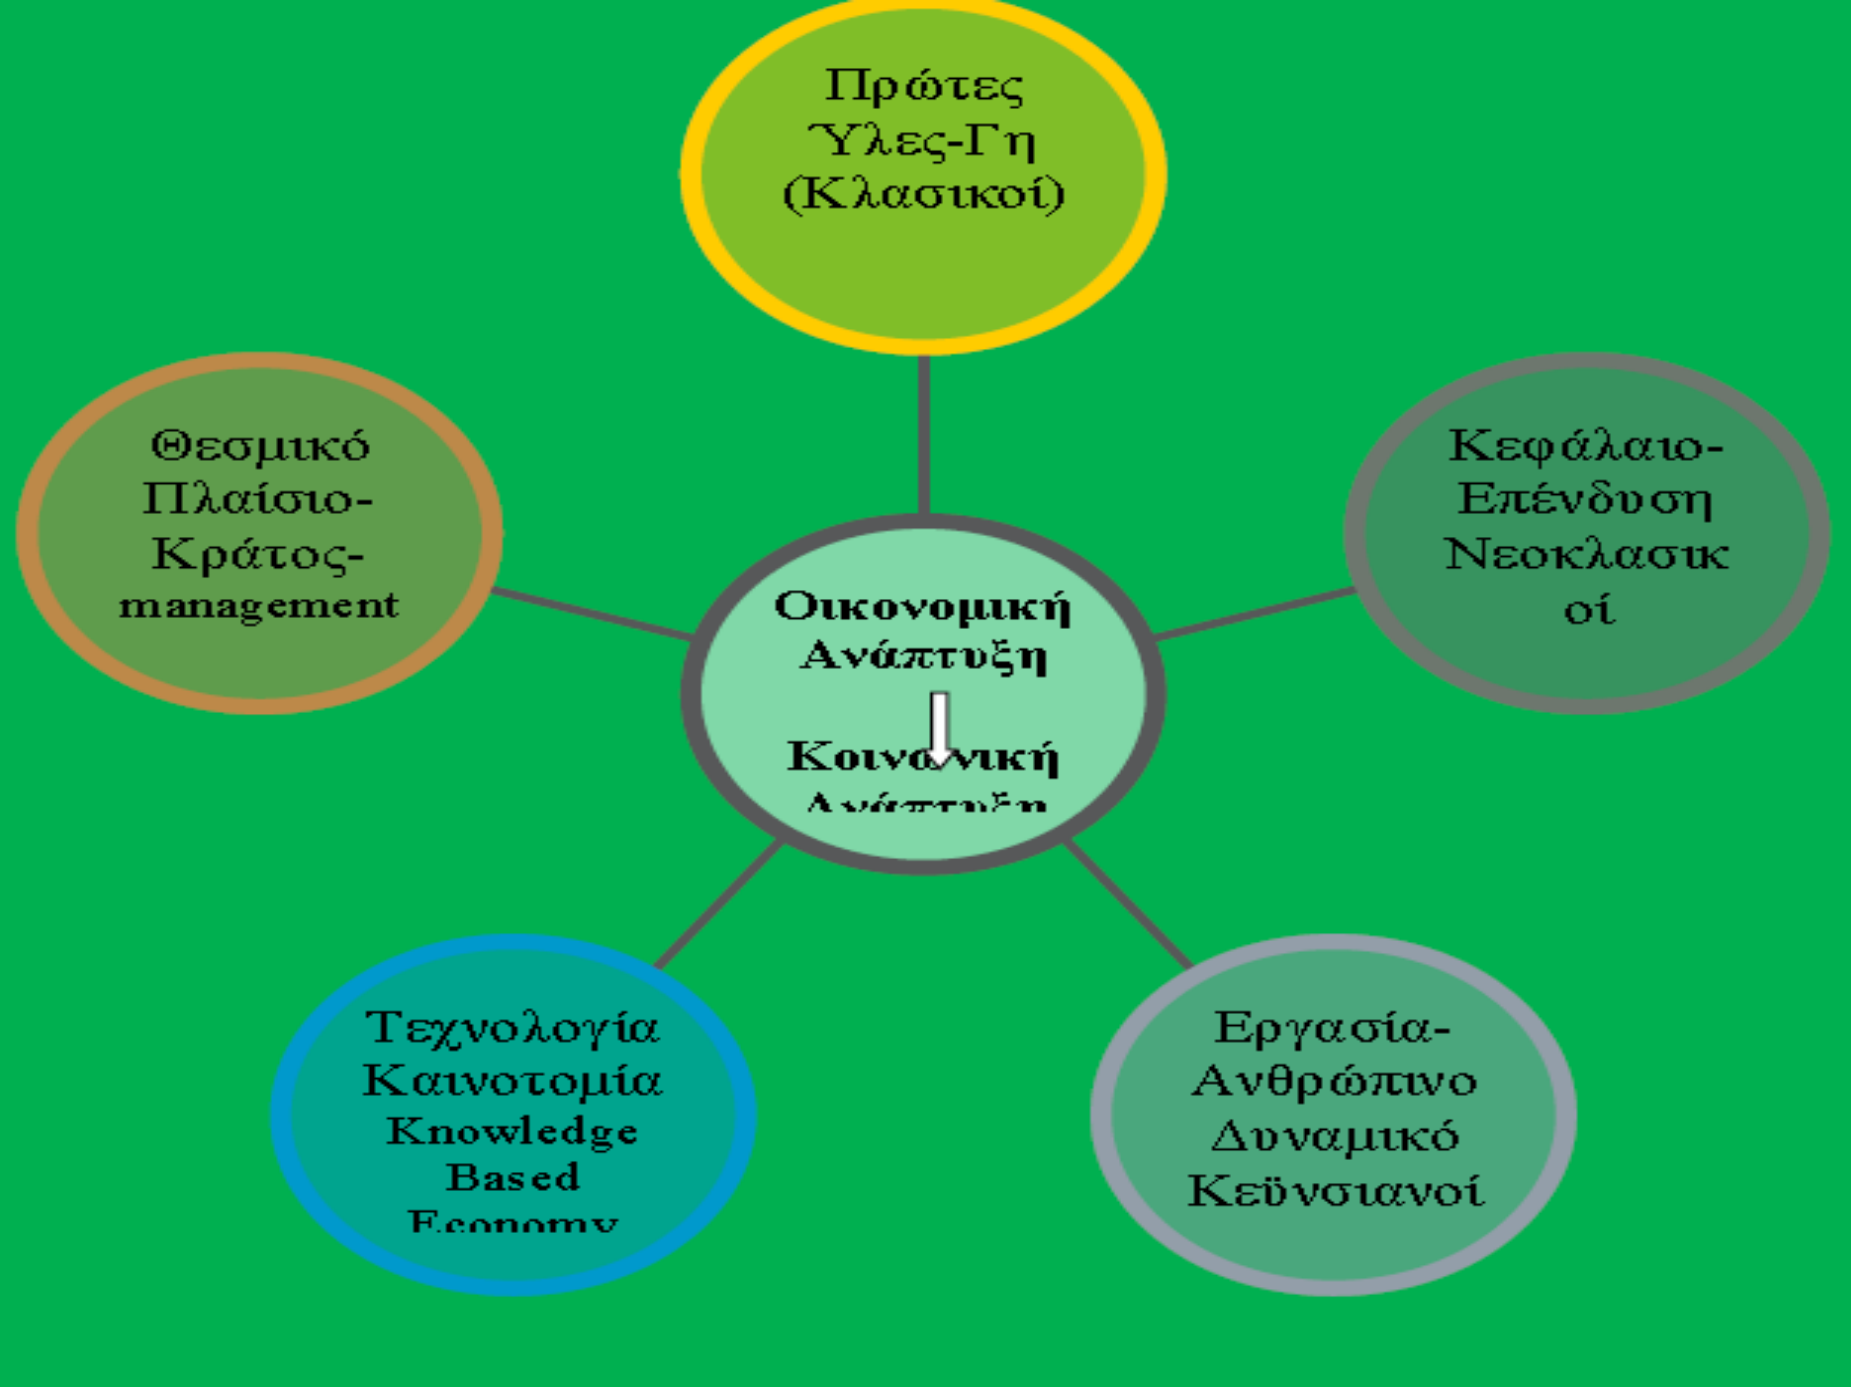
Πρώτες Ύλες-Γη (Κλασικοί)

Θεσμικό Πλαίσιο-Κράτος-management

Οικονομική Ανάπτυξη

Κοινωνική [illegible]

Κεφάλαιο-Επένδυση Νεοκλασικοί

Τεχνολογία Καινοτομία Knowledge Based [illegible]

Εργασία-Ανθρώπινο Δυναμικό Κεϋνσιανοί